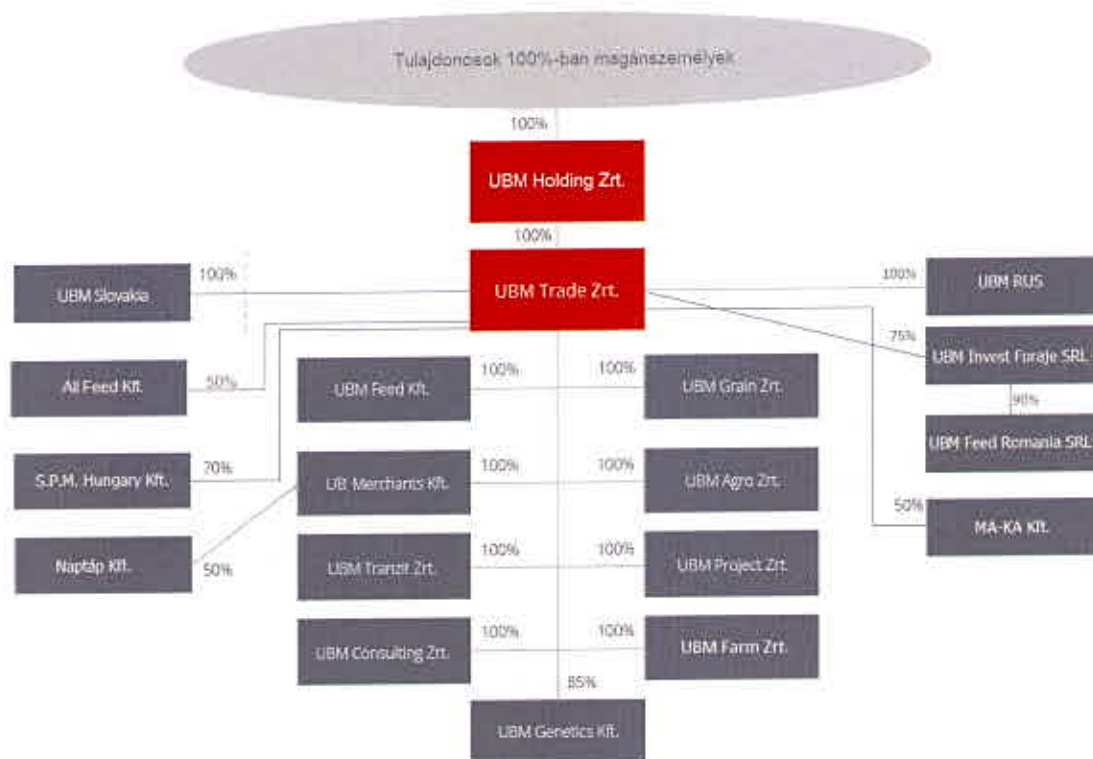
Tulajdonosok 100%-ban magánszemélyek

100%

UBM Holding Zrt.

100%

UBM Trade Zrt.

100%

UBM Slovakia

All Feed Kft.

50%

S.P.M. Hungary Kft.

70%

Naptáp Kft.

50%

UBM Feed Kft.

100%

100%

UBM Grain Zrt.

UB Merchants Kft.

100%

100%

UBM Agro Zrt.

UBM Tranzit Zrt.

100%

100%

UBM Project Zrt.

UBM Consulting Zrt.

100%

100%

UBM Farm Zrt.

85%

UBM Genetics Kft.

100%

UBM RUS

75%

UBM Invest Furaje SRL

90%

UBM Feed Romania SRL

50%

MA-KA Kft.